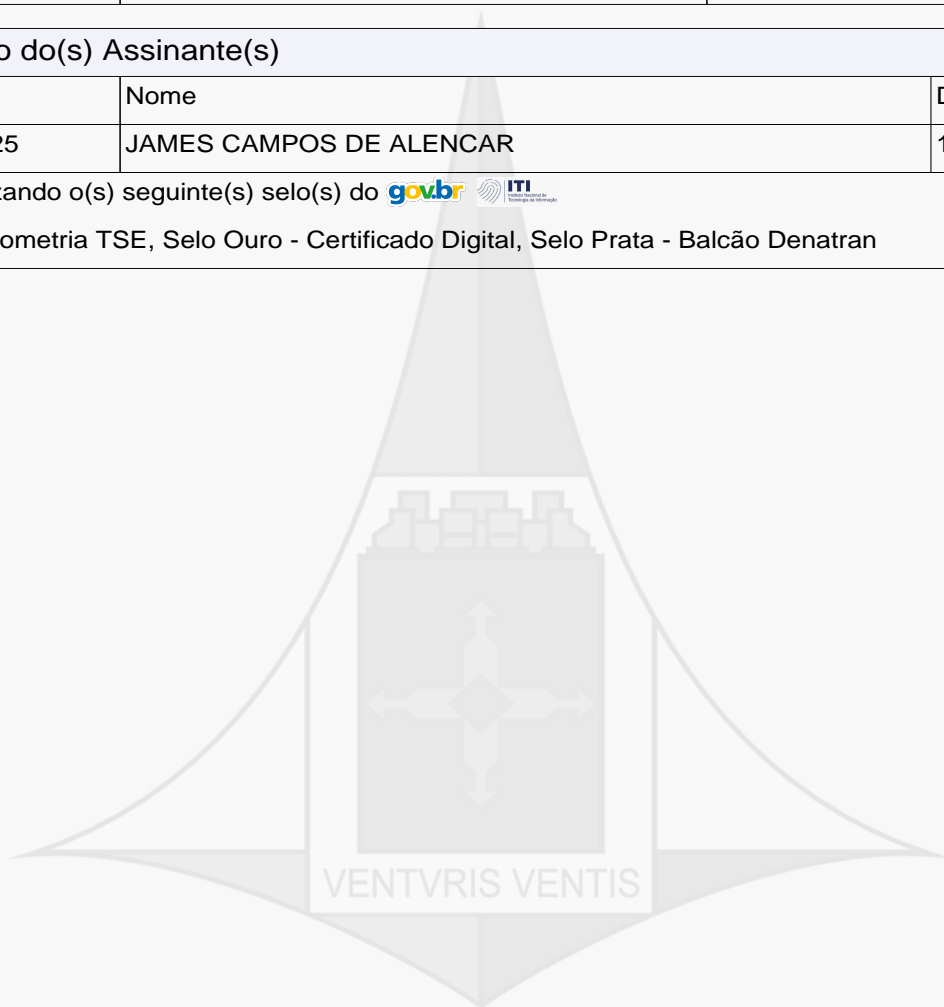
o do(s) Assinante(s)

|  | Nome | D |
|---|---|---|
| 25 | JAMES CAMPOS DE ALENCAR | 1 |

tando o(s) seguinte(s) selo(s) do gov.br ITI Instituto Nacional de Tecnologia da Informação

ometria TSE, Selo Ouro - Certificado Digital, Selo Prata - Balcão Denatran

VENTVRIS VENTIS